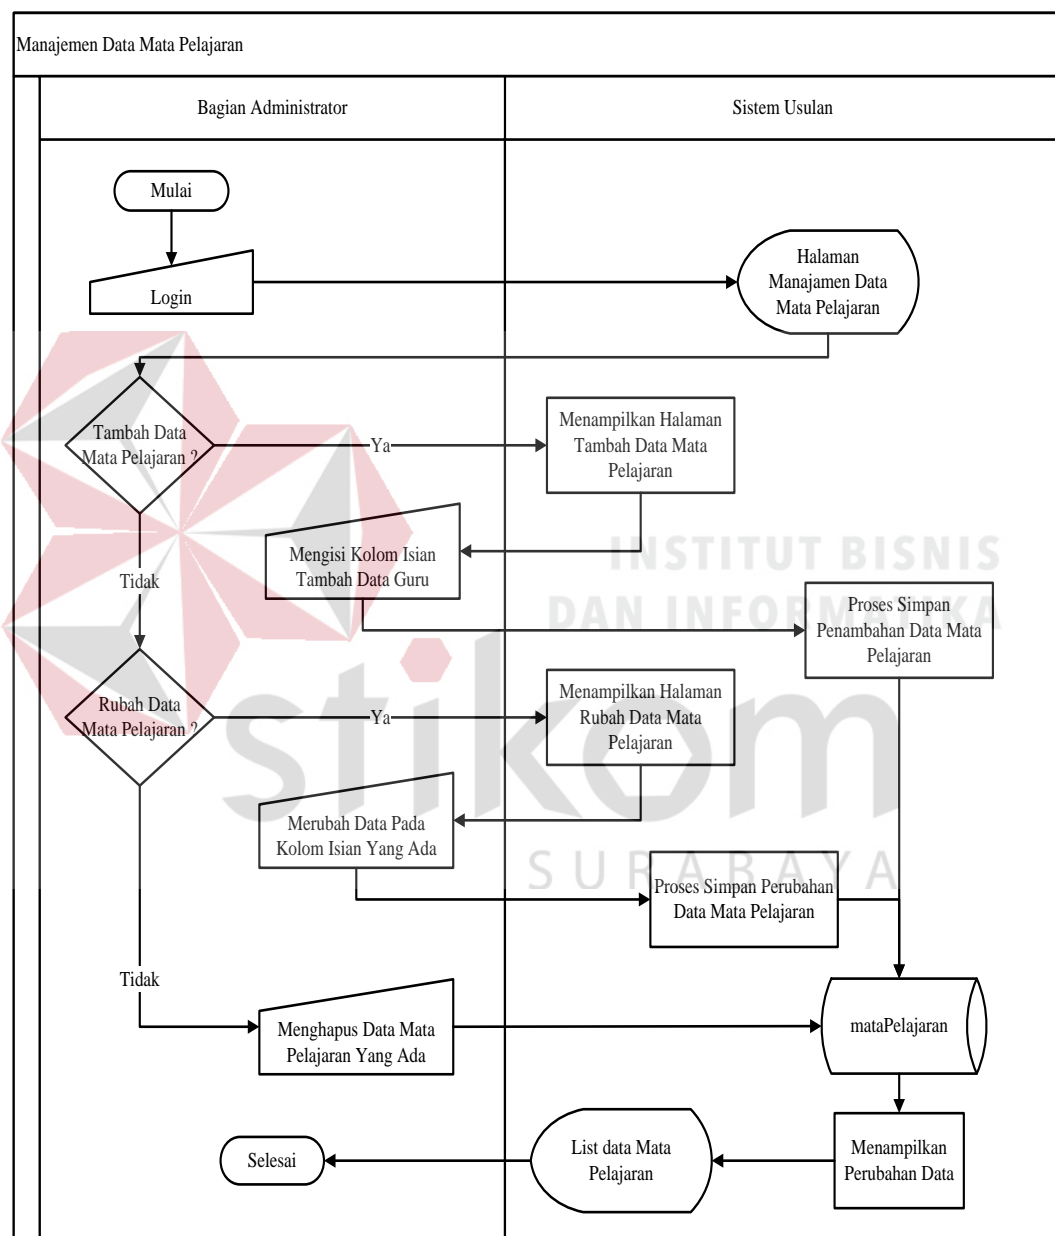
Manajemen Data Mata Pelajaran

Bagian Administrator

Sistem Usulan

Mulai

Login

Halaman Manajamen Data Mata Pelajaran

Tambah Data Mata Pelajaran ?

Ya

Menampilkan Halaman Tambah Data Mata Pelajaran

Mengisi Kolom Isian Tambah Data Guru

Tidak

Proses Simpan Penambahan Data Mata Pelajaran

INSTITUT BISNIS DAN INFORMATIKA

Rubah Data Mata Pelajaran ?

Ya

Menampilkan Halaman Rubah Data Mata Pelajaran

stikom

Merubah Data Pada Kolom Isian Yang Ada

SURABAYA

Proses Simpan Perubahan Data Mata Pelajaran

Tidak

Menghapus Data Mata Pelajaran Yang Ada

mataPelajaran

Selesai

List data Mata Pelajaran

Menampilkan Perubahan Data